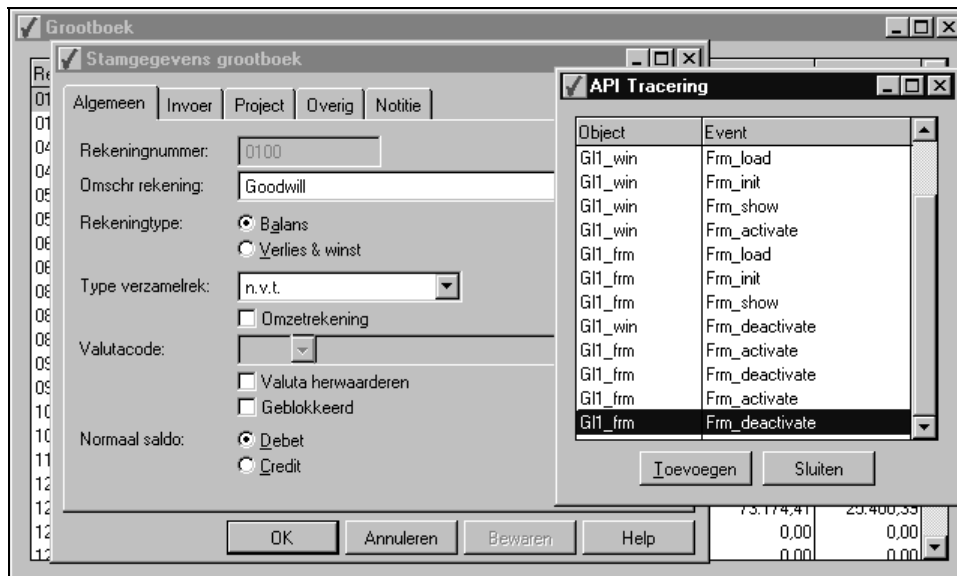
Grootboek

Re
01
01
04
04
05
05
06
06
08
08
08
09
09
10
10
11
12
12
12
12

Stamgegevens grootboek

Algemeen | Invoer | Project | Overig | Notitie

Rekeningnummer: 0100
Omschr rekening: Goodwill
Rekeningtype: Balans
Verlies & winst
Type verzamelrek: n.v.t.
Omzetrekening
Valutacode:
Valuta herwaarderen
Geblokkeerd
Normaal saldo: Debet
Credit

OK | Annuleren | Bewaren | Help

API Tracering

| Object | Event |
|---|---|
| Gl1_win | Frm_load |
| Gl1_win | Frm_init |
| Gl1_win | Frm_show |
| Gl1_win | Frm_activate |
| Gl1_frm | Frm_load |
| Gl1_frm | Frm_init |
| Gl1_frm | Frm_show |
| Gl1_win | Frm_deactivate |
| Gl1_frm | Frm_activate |
| Gl1_frm | Frm_deactivate |
| Gl1_frm | Frm_activate |
| Gl1_frm | Frm_deactivate |

Toevoegen | Sluiten

73.174,41 | 25.460,35
0,00 | 0,00
0,00 | 0,00